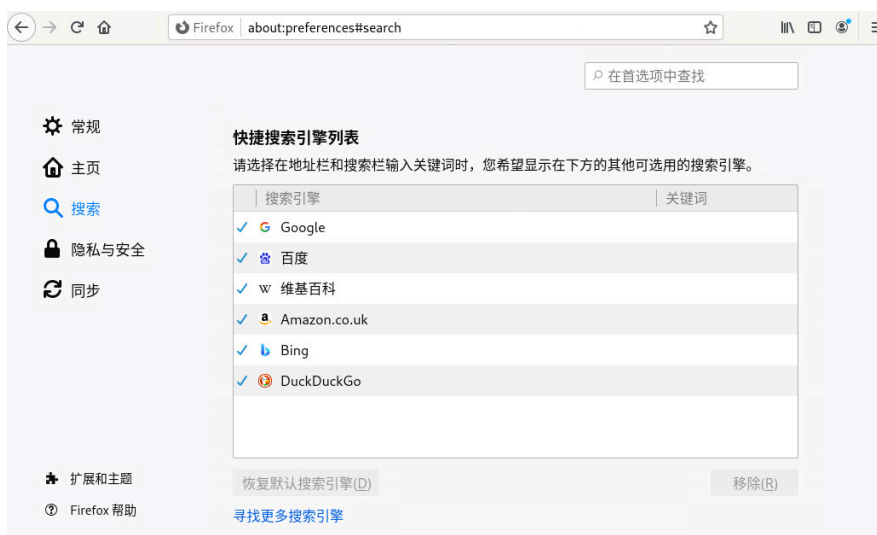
Firefox about:preferences#search

在首选项中查找

常规

主页

搜索

隐私与安全

同步

快捷搜索引擎列表

请选择在地址栏和搜索栏输入关键词时，您希望显示在下方的其他可选用的搜索引擎。

| 搜索引擎 | 关键词 |
|---|---|
| ✓ Google | |
| ✓ 百度 | |
| ✓ 维基百科 | |
| ✓ Amazon.co.uk | |
| ✓ Bing | |
| ✓ DuckDuckGo | |

扩展和主题

Firefox 帮助

恢复默认搜索引擎(D)

移除(R)

寻找更多搜索引擎